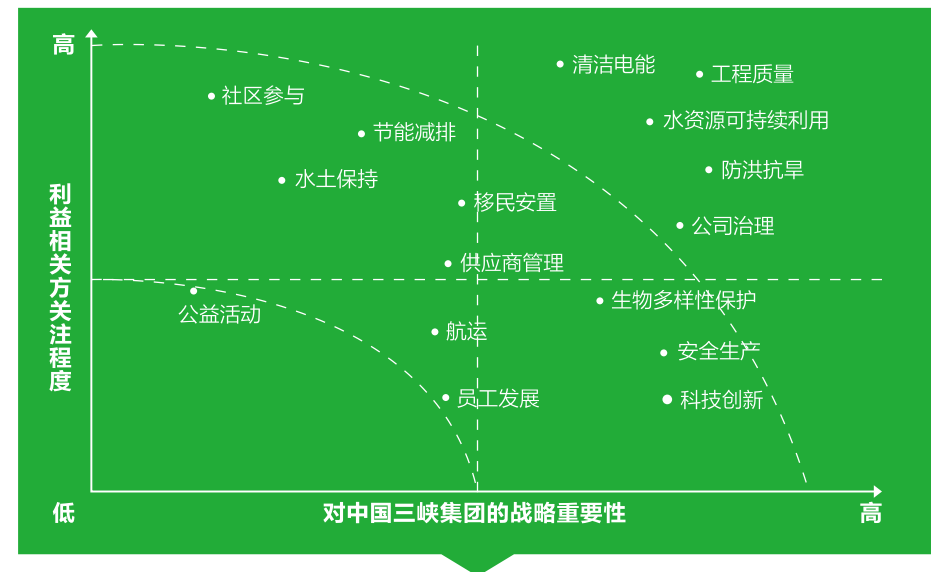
高

利益相关方关注程度

社区参与

节能减排

水土保持

移民安置

清洁电能

工程质量

水资源可持续利用

防洪抗旱

公司治理

供应商管理

生物多样性保护

公益活动

航运

安全生产

员工发展

科技创新

低

对中国三峡集团的战略重要性

高